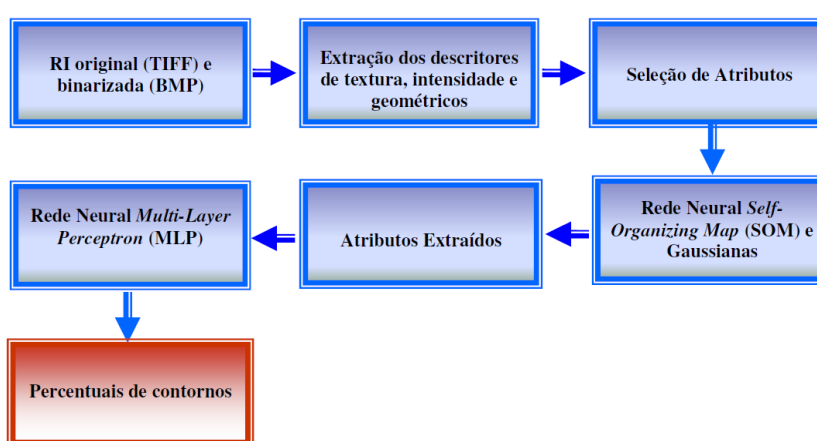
RI original (TIFF) e binarizada (BMP)

Extração dos descritores de textura, intensidade e geométricos

Seleção de Atributos

Rede Neural *Self-Organizing Map* (SOM) e Gaussianas

Atributos Extraídos

Rede Neural *Multi-Layer Perceptron* (MLP)

Percentuais de contornos